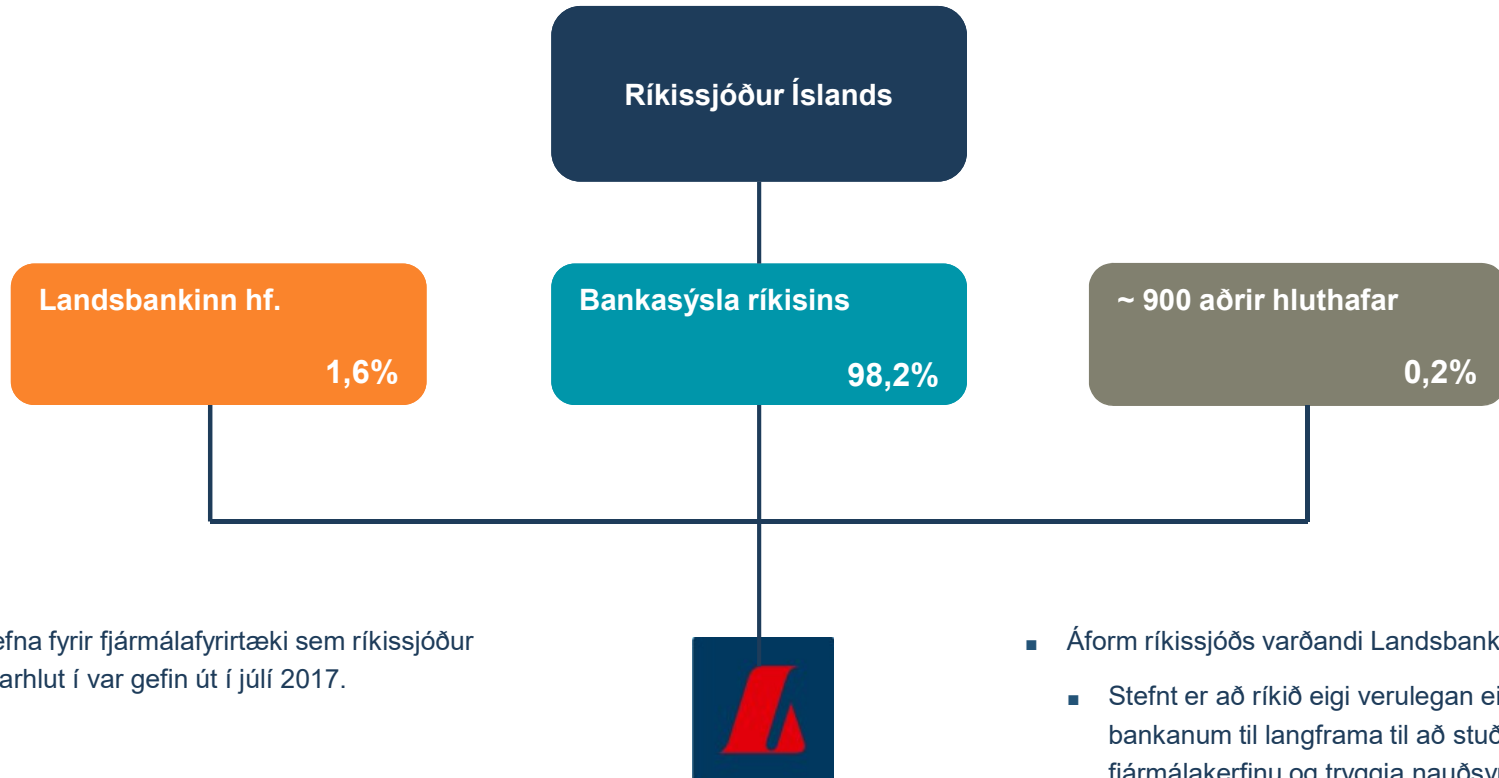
Ríkissjóður Íslands

Landsbankinn hf.

1,6%

Bankasýsla ríkisins

98,2%

~ 900 aðrir hluthafar

0,2%

efna fyrir fjármálafyrirtæki sem ríkissjóður arhlut í var gefin út í júlí 2017.

■ Áform ríkissjóðs varðandi Landsbank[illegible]

■ Stefnt er að ríkið eigi verulegan ei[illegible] bankanum til langframa til að stuð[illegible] fjármálakerfinu og tryggja nauðsy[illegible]